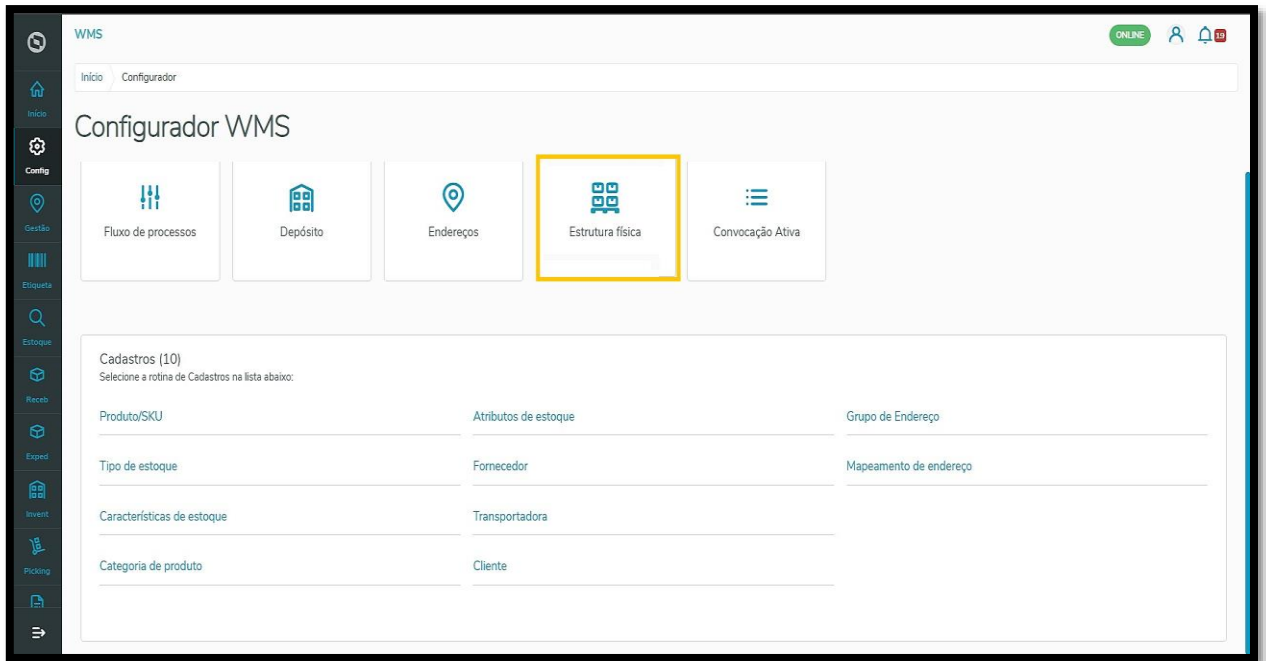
Início
Config
Gestão
Etiqueta
Estoque
Receb
Exped
Invent
Picking

WMS

ONLINE 19

Início Configurador

Configurador WMS

Fluxo de processos

Depósito

Endereços

Estrutura física

Convocação Ativa

Cadastros (10)
Selecione a rotina de Cadastros na lista abaixo:

Produto/SKU

Atributos de estoque

Grupo de Endereço

Tipo de estoque

Fornecedor

Mapeamento de endereço

Características de estoque

Transportadora

Categoria de produto

Cliente